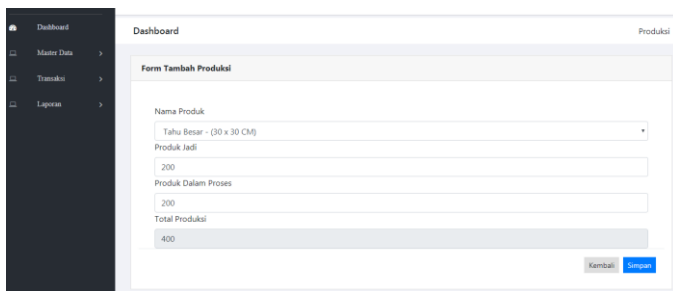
Dashboard
Master Data >
Transaksi >
Laporan >

Dashboard
Produksi

Form Tambah Produksi

Nama Produk
Tahu Besar - (30 x 30 CM)
Produk Jadi
200
Produk Dalam Proses
200
Total Produksi
400

Kembali
Simpan